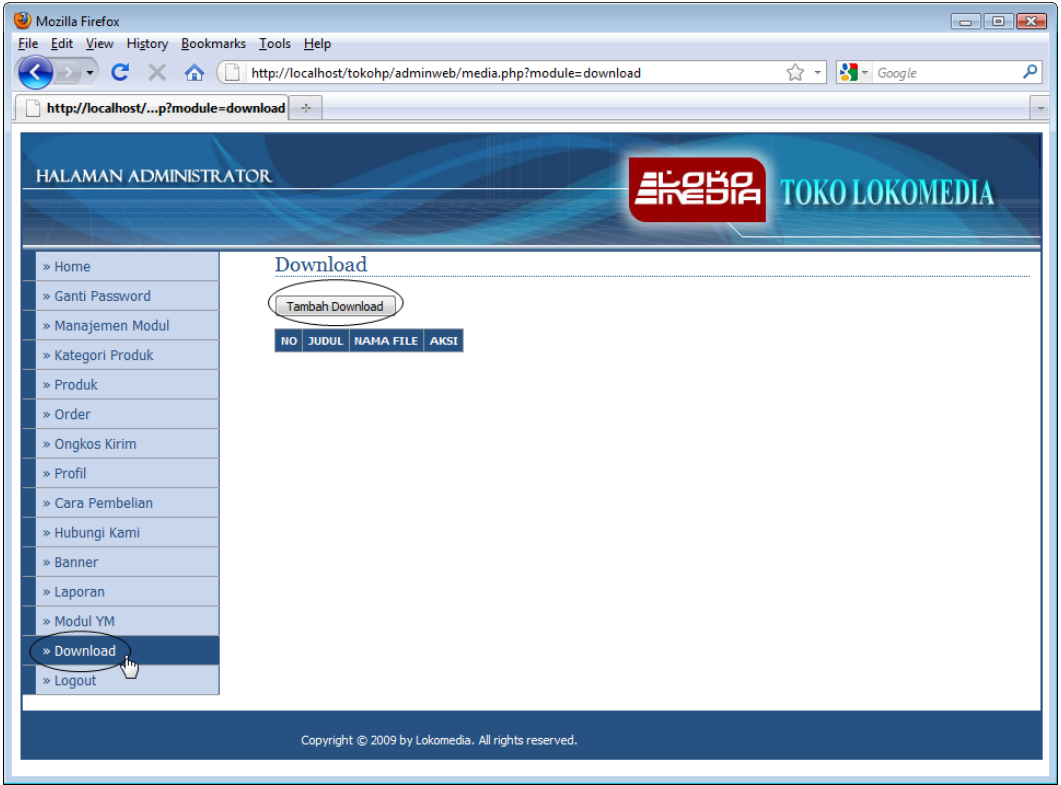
Mozilla Firefox

File Edit View History Bookmarks Tools Help

http://localhost/tokohp/adminweb/media.php?module=download

Google

http://localhost/...p?module=download

HALAMAN ADMINISTRATOR

LOKO MEDIA

TOKO LOKOMEDIA

» Home
» Ganti Password
» Manajemen Modul
» Kategori Produk
» Produk
» Order
» Ongkos Kirim
» Profil
» Cara Pembelian
» Hubungi Kami
» Banner
» Laporan
» Modul YM
» Download
» Logout

Download

Tambah Download

| NO | JUDUL | NAMA FILE | AKSI |
|---|---|---|---|

Copyright © 2009 by Lokomedia. All rights reserved.